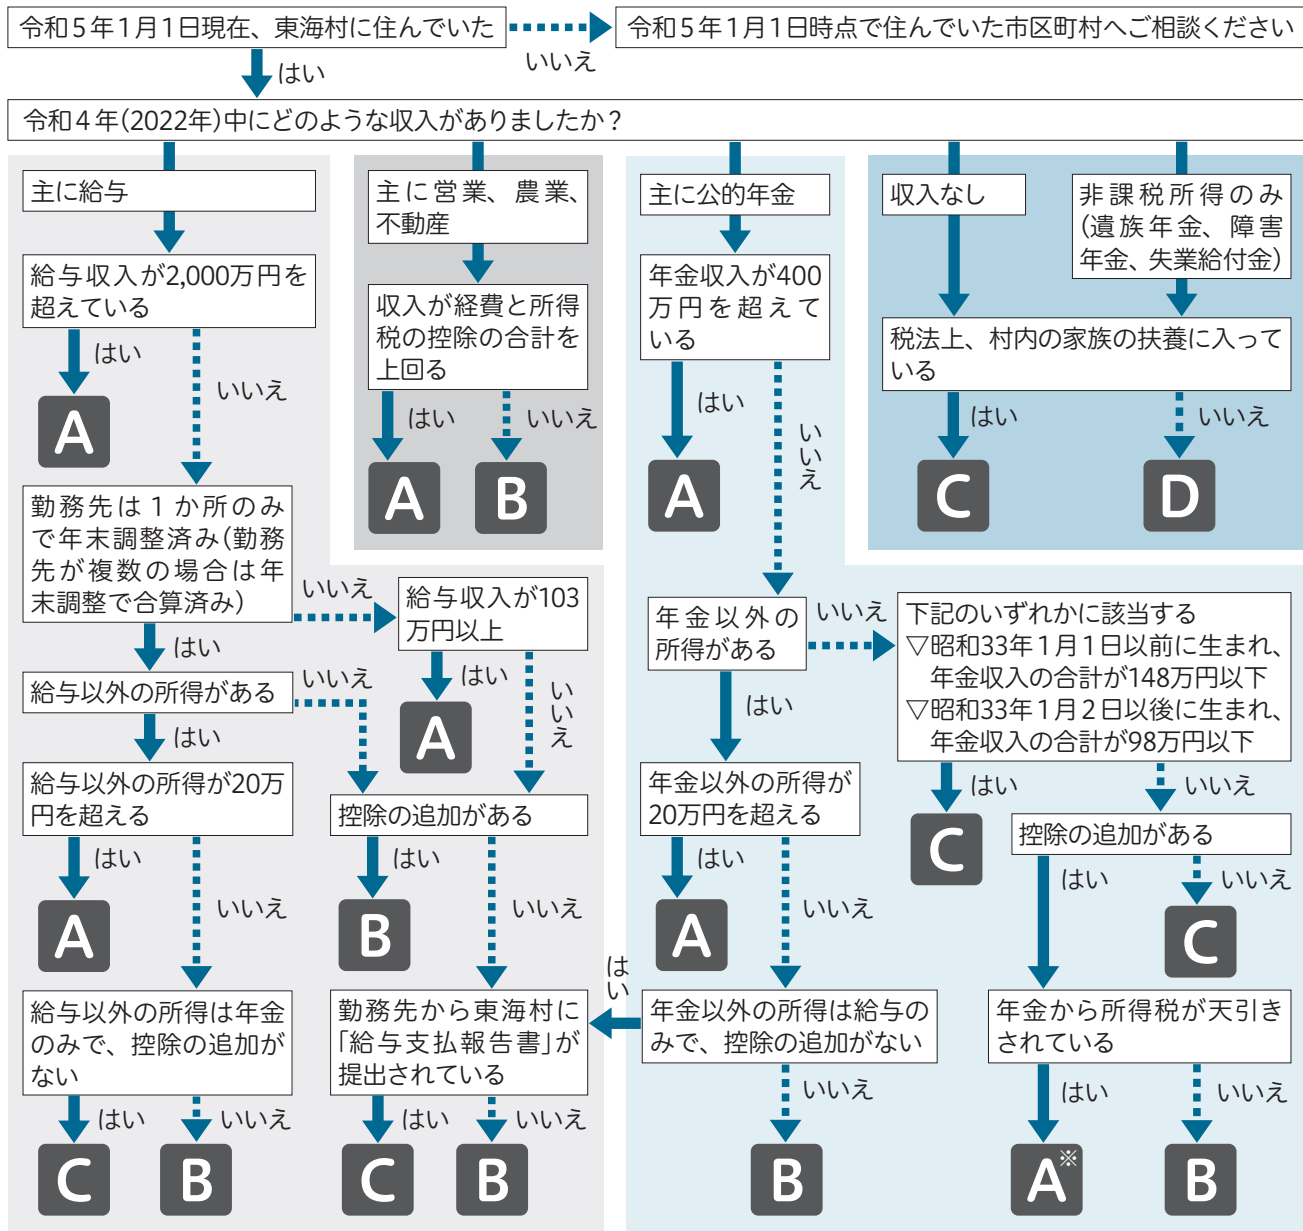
令和5年1月1日現在、東海村に住んでいた

いいえ

令和5年1月1日時点で住んでいた市区町村へご相談ください

はい

令和4年(2022年)中にどのような収入がありましたか？

主に給与

給与収入が2,000万円を超えている

はい

A

いいえ

勤務先は1か所のみで年末調整済み(勤務先が複数の場合は年末調整で合算済み)

いいえ

給与収入が103万円以上

はい

A

いいえ

はい

給与以外の所得がある

いいえ

はい

給与以外の所得が20万円を超える

はい

A

いいえ

給与以外の所得は年金のみで、控除の追加がない

はい

C

いいえ

B

控除の追加がある

はい

B

いいえ

勤務先から東海村に「給与支払報告書」が提出されている

はい

C

いいえ

B

主に営業、農業、不動産

収入が経費と所得税の控除の合計を上回る

はい

A

いいえ

B

主に公的年金

年金収入が400万円を超えている

はい

A

いいえ

年金以外の所得がある

いいえ

はい

年金以外の所得が20万円を超える

はい

A

いいえ

年金以外の所得は給与のみで、控除の追加がない

はい

いいえ

B

下記のいずれかに該当する
▽昭和33年1月1日以前に生まれ、年金収入の合計が148万円以下
▽昭和33年1月2日以後に生まれ、年金収入の合計が98万円以下

はい

C

いいえ

控除の追加がある

はい

いいえ

C

年金から所得税が天引きされている

はい

A※

いいえ

B

収入なし

非課税所得のみ(遺族年金、障害年金、失業給付金)

税法上、村内の家族の扶養に入っている

はい

C

いいえ

D